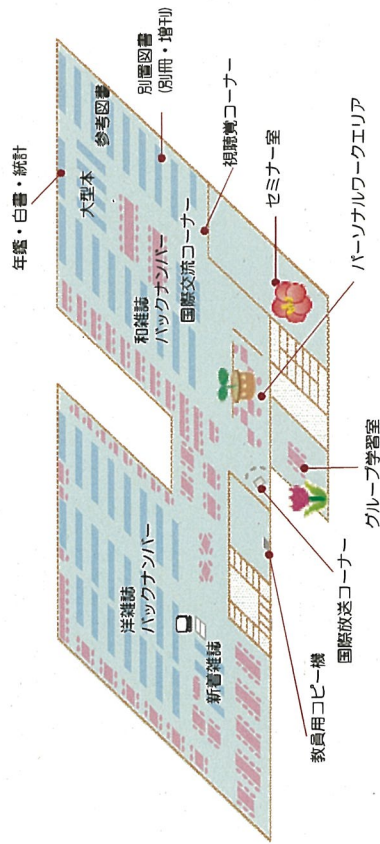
年鑑・白書・統計
別置図書
(別冊・増刊)
参考図書
大型本
視聴覚コーナー
セミナー室
国際交流コーナー
和雑誌
バックナンバー
パーソナルワークエリア
グループ学習室
国際放送コーナー
洋雑誌
バックナンバー
新着雑誌
教員用コピー機